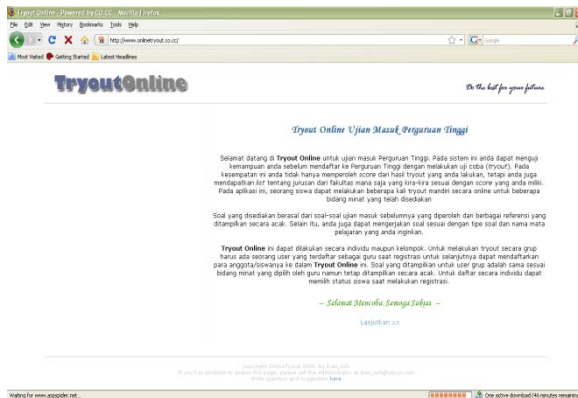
Tryout Online - Powered by CD.CC - Mozilla Firefox

File Edit View History Bookmarks Tools Help

http://www.onlinetryout.co.cc/

Google

Most Visited Getting Started Latest Headlines

TryoutOnline

Do the best for your future

Tryout Online Ujian Masuk Perguruan Tinggi

Selamat datang di Tryout Online untuk ujian masuk Perguruan Tinggi. Pada sistem ini anda dapat menguji kemampuan anda sebelum mendaftar ke Perguruan Tinggi dengan melakukan uji coba (tryout). Pada kesempatan ini anda tidak hanya memperoleh score dari hasil tryout yang anda lakukan, tetapi anda juga mendapatkan list tentang jurusan dari fakultas mana saja yang kira-kira sesuai dengan score yang anda miliki. Pada aplikasi ini, seorang siswa dapat melakukan beberapa kali tryout mandiri secara online untuk beberapa bidang minat yang telah disediakan

Soal yang disediakan berasal dari soal-soal ujian masuk sebelumnya yang diperoleh dan berbagai referensi yang ditampilkan secara acak. Selain itu, anda juga dapat mengerjakan soal sesuai dengan tipe soal dan nama mata pelajaran yang anda inginkan.

Tryout Online ini dapat dilakukan secara individu maupun kelompok. Untuk melakukan tryout secara grup harus ada seorang user yang terdaftar sebagai guru yang saat registrasi untuk selanjutnya dapat mendaftarkan para anggota/siswanya ke dalam Tryout Online ini. Soal yang ditampilkan untuk user grup adalah sama sesuai bidang minat yang dipilih oleh guru namun tetap ditampilkan secara acak. Untuk daftar secara individu dapat memilih status siswa saat melakukan registrasi.

~ Selamat Mencoba Semoga Sukses ~

Lanjutkan >>

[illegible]

Waiting for www.aspspider.net...

One active download (46 minutes remaining)